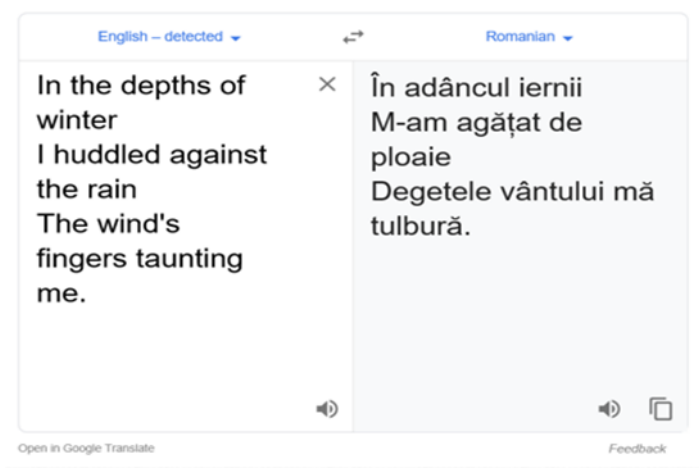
English – detected

Romanian

In the depths of winter
I huddled against the rain
The wind's fingers taunting me.

În adâncul iernii
M-am agățat de ploaie
Degetele vântului mă tulbură.

Open in Google Translate

Feedback